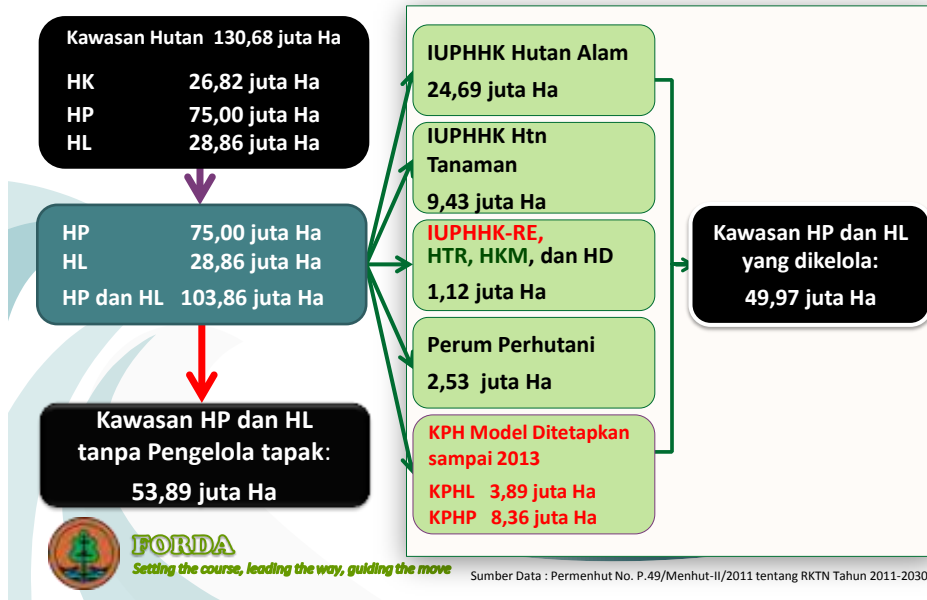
Kawasan Hutan 130,68 juta Ha
HK 26,82 juta Ha
HP 75,00 juta Ha
HL 28,86 juta Ha

HP 75,00 juta Ha
HL 28,86 juta Ha
HP dan HL 103,86 juta Ha

Kawasan HP dan HL tanpa Pengelola tapak: 53,89 juta Ha

IUPHHK Hutan Alam
24,69 juta Ha

IUPHHK Htn Tanaman
9,43 juta Ha

IUPHHK-RE, HTR, HKM, dan HD
1,12 juta Ha

Perum Perhutani
2,53 juta Ha

KPH Model Ditetapkan sampai 2013
KPHL 3,89 juta Ha
KPHP 8,36 juta Ha

Kawasan HP dan HL yang dikelola:
49,97 juta Ha

FORDA
Setting the course, leading the way, guiding the move

Sumber Data : Permenhut No. P.49/Menhut-II/2011 tentang RKTN Tahun 2011-2030